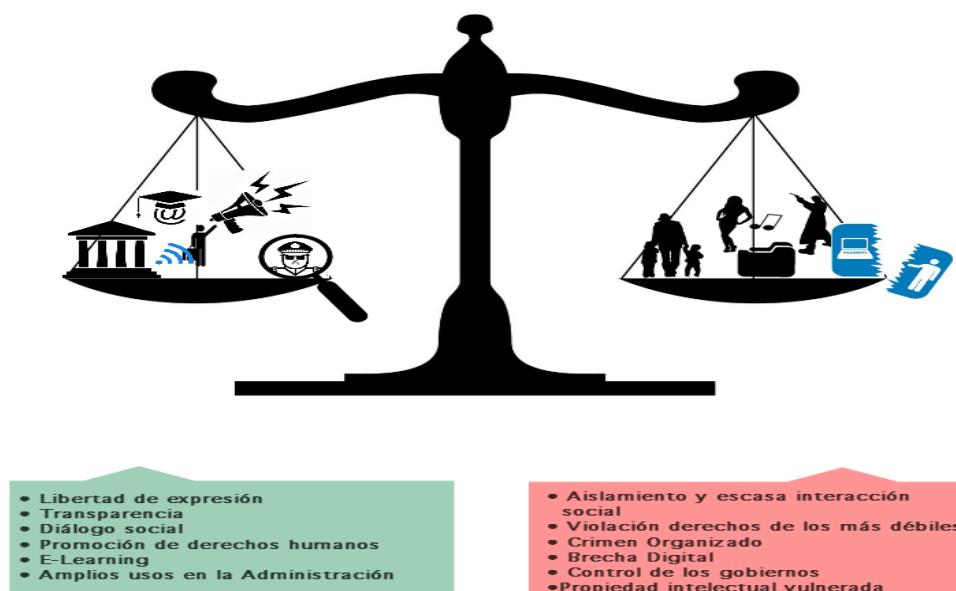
@

• Libertad de expresión
• Transparencia
• Diálogo social
• Promoción de derechos humanos
• E-Learning
• Amplios usos en la Administración

• Aislamiento y escasa interacción social
• Violación derechos de los más débiles
• Crimen Organizado
• Brecha Digital
• Control de los gobiernos
•Propiedad intelectual vulnerada